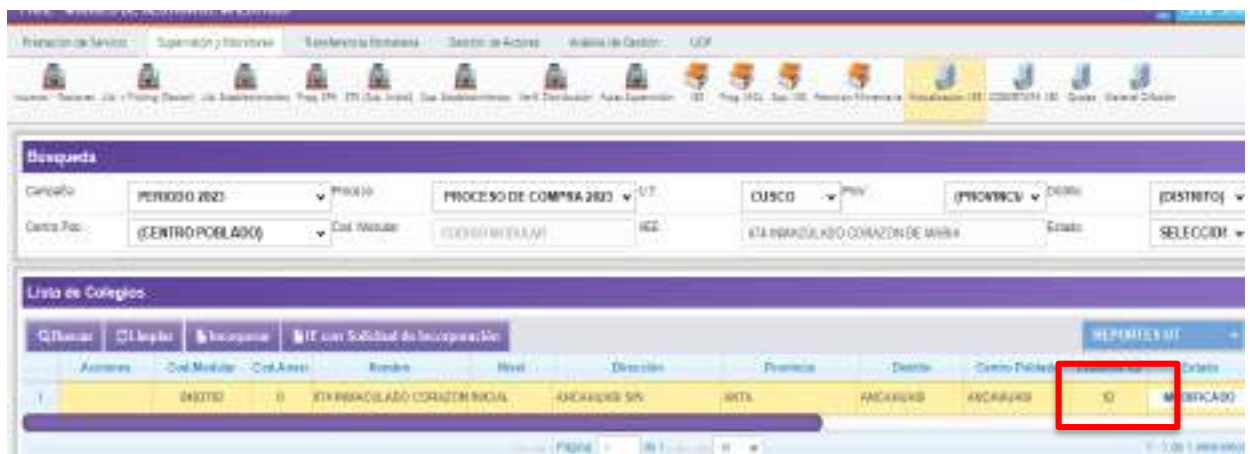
Prestación de Servicio | Supervisión y Monitoreo | Transferencia Monetaria | Gestión de Actores | Análisis de Gestión | UOF

Busqueda

Campaña: PERIODO 2023
Proceso: PROCESO DE COMPRA 2023
U.T.: CUSCO
Prov: (PROVINCIA)
Distrito: (DISTRITO)
Centro Pob.: (CENTRO POBLADO)
Cod. Modular: CODIGO MODULAR
IIEE: 474 INMACULADO CORAZON DE MARIA
Estado: SELECCION

Lista de Colegios

Buscar | Limpiar | Incorporar | IE con Solicitud de Incorporación | REPORTES UT

| | Acciones | Cod.Modular | Cod.Anexo | Nombre | Nivel | Dirección | Provincia | Distrito | Centro Poblado | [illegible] | Estado |
|---|---|---|---|---|---|---|---|---|---|---|---|
| 1 | | 0460782 | 0 | 474 INMACULADO CORAZON | INICIAL | ANDAHUAYLILLAS S/N | ANTA | ANDAHUAYLILLAS | ANDAHUAYLILLAS | 10 | MODIFICADO |

Página 1 de 1

1 - 1 de 1 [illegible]